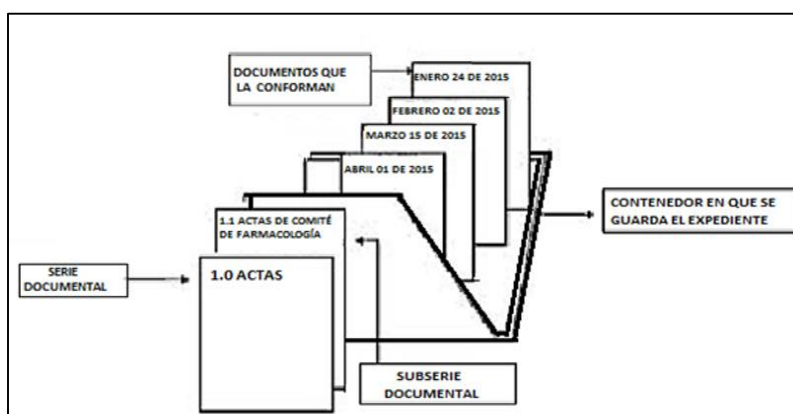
DOCUMENTOS QUE LA CONFORMAN

ENERO 24 DE 2015

FEBRERO 02 DE 2015

MARZO 15 DE 2015

ABRIL 01 DE 2015

CONTENEDOR EN QUE SE GUARDA EL EXPEDIENTE

1.1 ACTAS DE COMITÉ DE FARMACOLOGÍA

SERIE DOCUMENTAL

1.0 ACTAS

SUBSERIE DOCUMENTAL